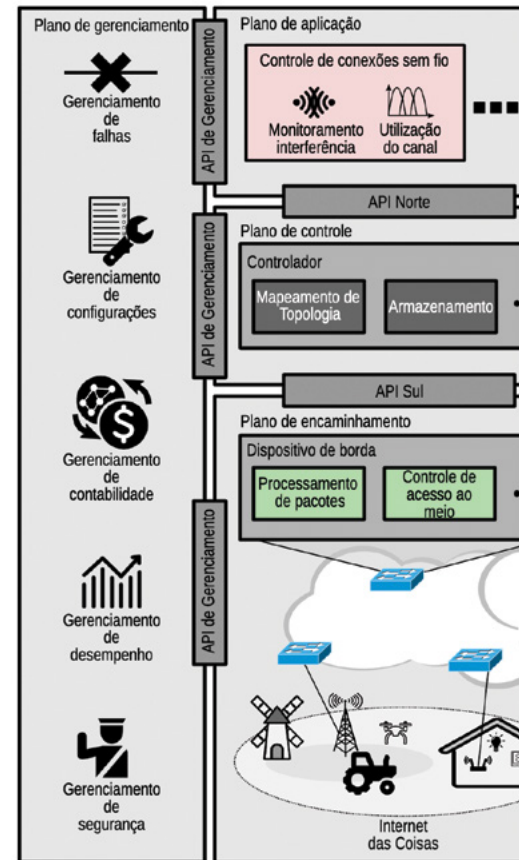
Plano de gerenciamento

Gerenciamento de falhas

Gerenciamento de configurações

Gerenciamento de contabilidade

Gerenciamento de desempenho

Gerenciamento de segurança

API de Gerenciamento

API de Gerenciamento

API de Gerenciamento

Plano de aplicação

Controle de conexões sem fio

Monitoramento interferência

Utilização do canal

API Norte

Plano de controle

Controlador

Mapeamento de Topologia

Armazenamento

API Sul

Plano de encaminhamento

Dispositivo de borda

Processamento de pacotes

Controle de acesso ao meio

Internet das Coisas